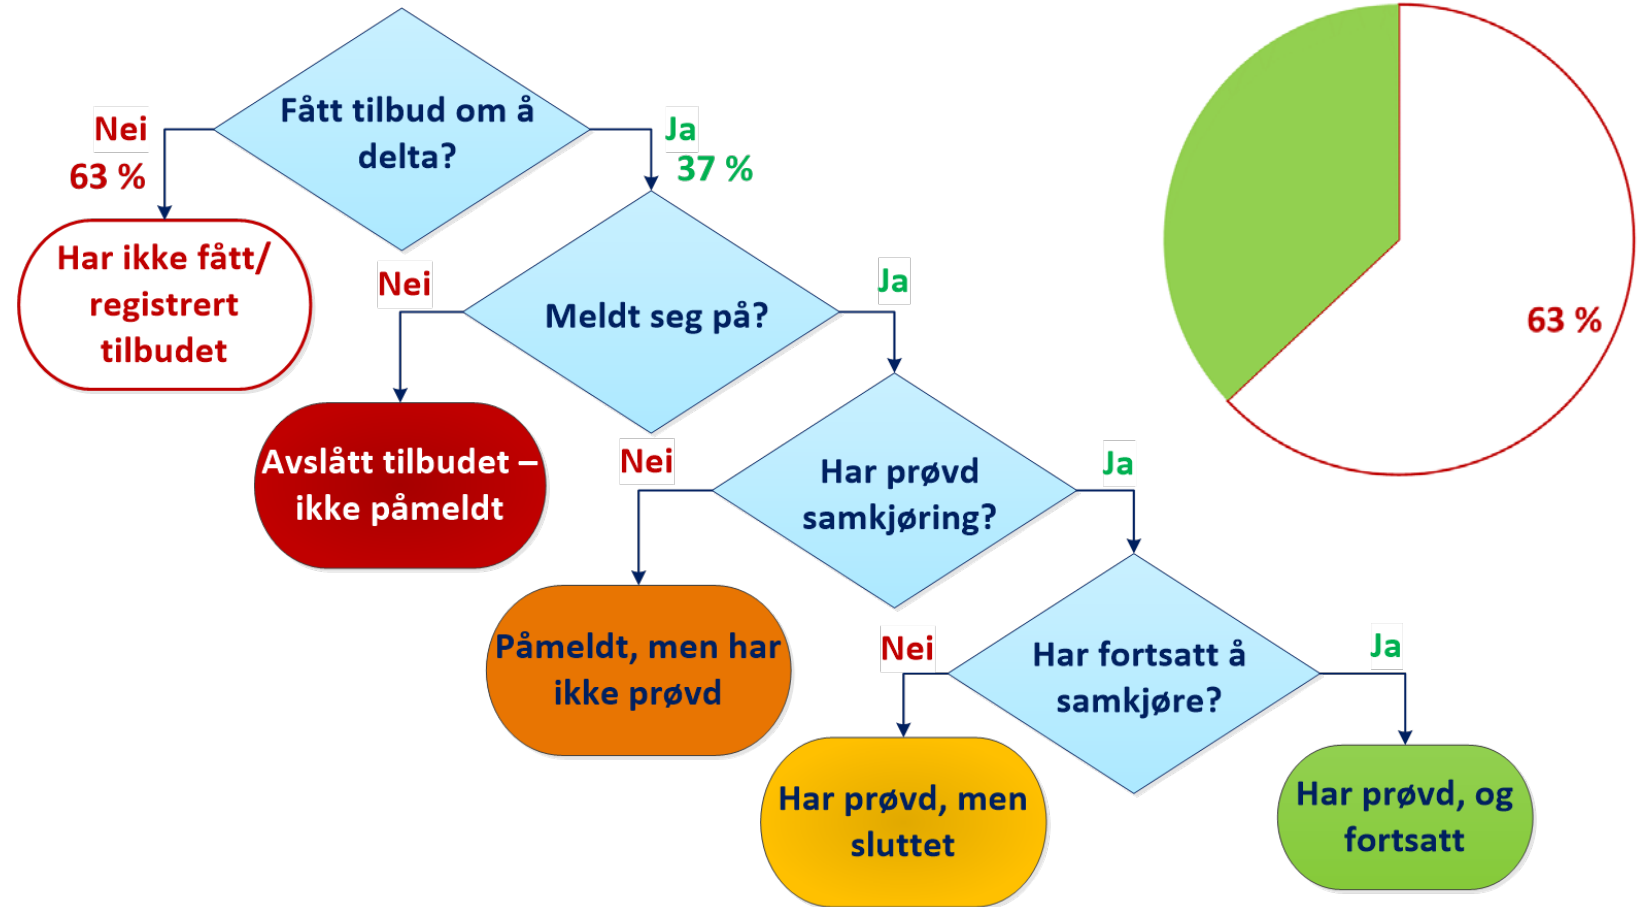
Fått tilbud om å delta?

Nei
63 %

Ja
37 %

Har ikke fått/ registrert tilbudet

Meldt seg på?

Nei

Ja

Avslått tilbudet – ikke påmeldt

Har prøvd samkjøring?

Nei

Ja

Påmeldt, men har ikke prøvd

Har fortsatt å samkjøre?

Nei

Ja

Har prøvd, men sluttet

Har prøvd, og fortsatt

63 %